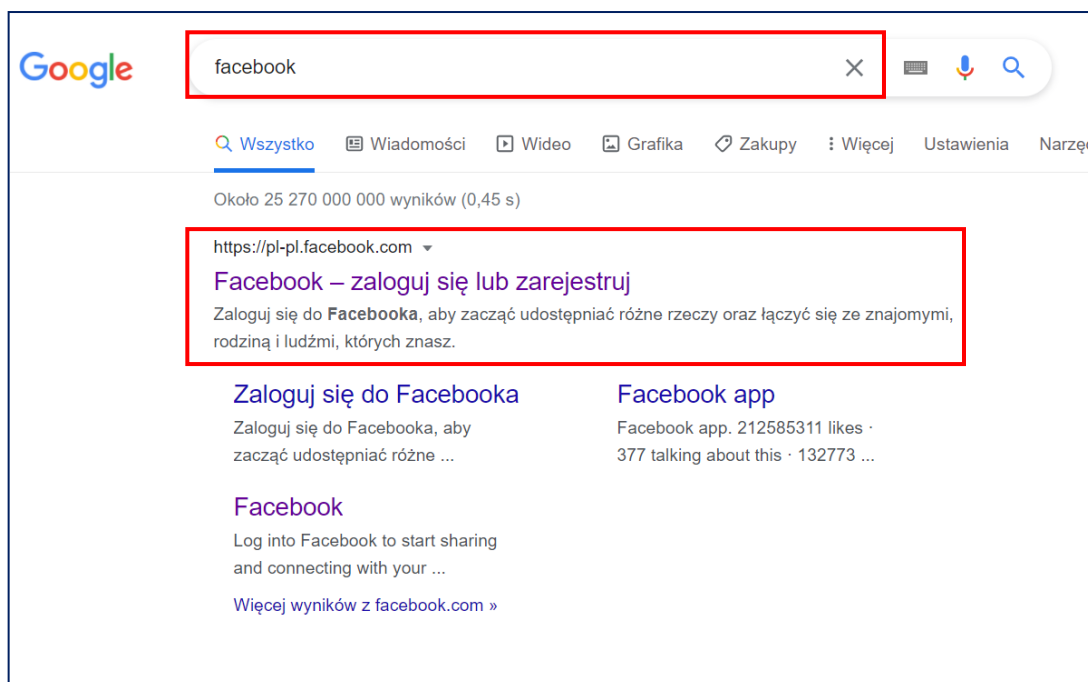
Google

facebook

Wszystko Wiadomości Wideo Grafika Zakupy Więcej Ustawienia Narzę

Około 25 270 000 000 wyników (0,45 s)

https://pl-pl.facebook.com

Facebook – zaloguj się lub zarejestruj

Zaloguj się do **Facebooka**, aby zacząć udostępniać różne rzeczy oraz łączyć się ze znajomymi, rodziną i ludźmi, których znasz.

Zaloguj się do Facebooka

Zaloguj się do Facebooka, aby zacząć udostępniać różne ...

Facebook app

Facebook app. 212585311 likes · 377 talking about this · 132773 ...

Facebook

Log into Facebook to start sharing and connecting with your ...

Więcej wyników z facebook.com »